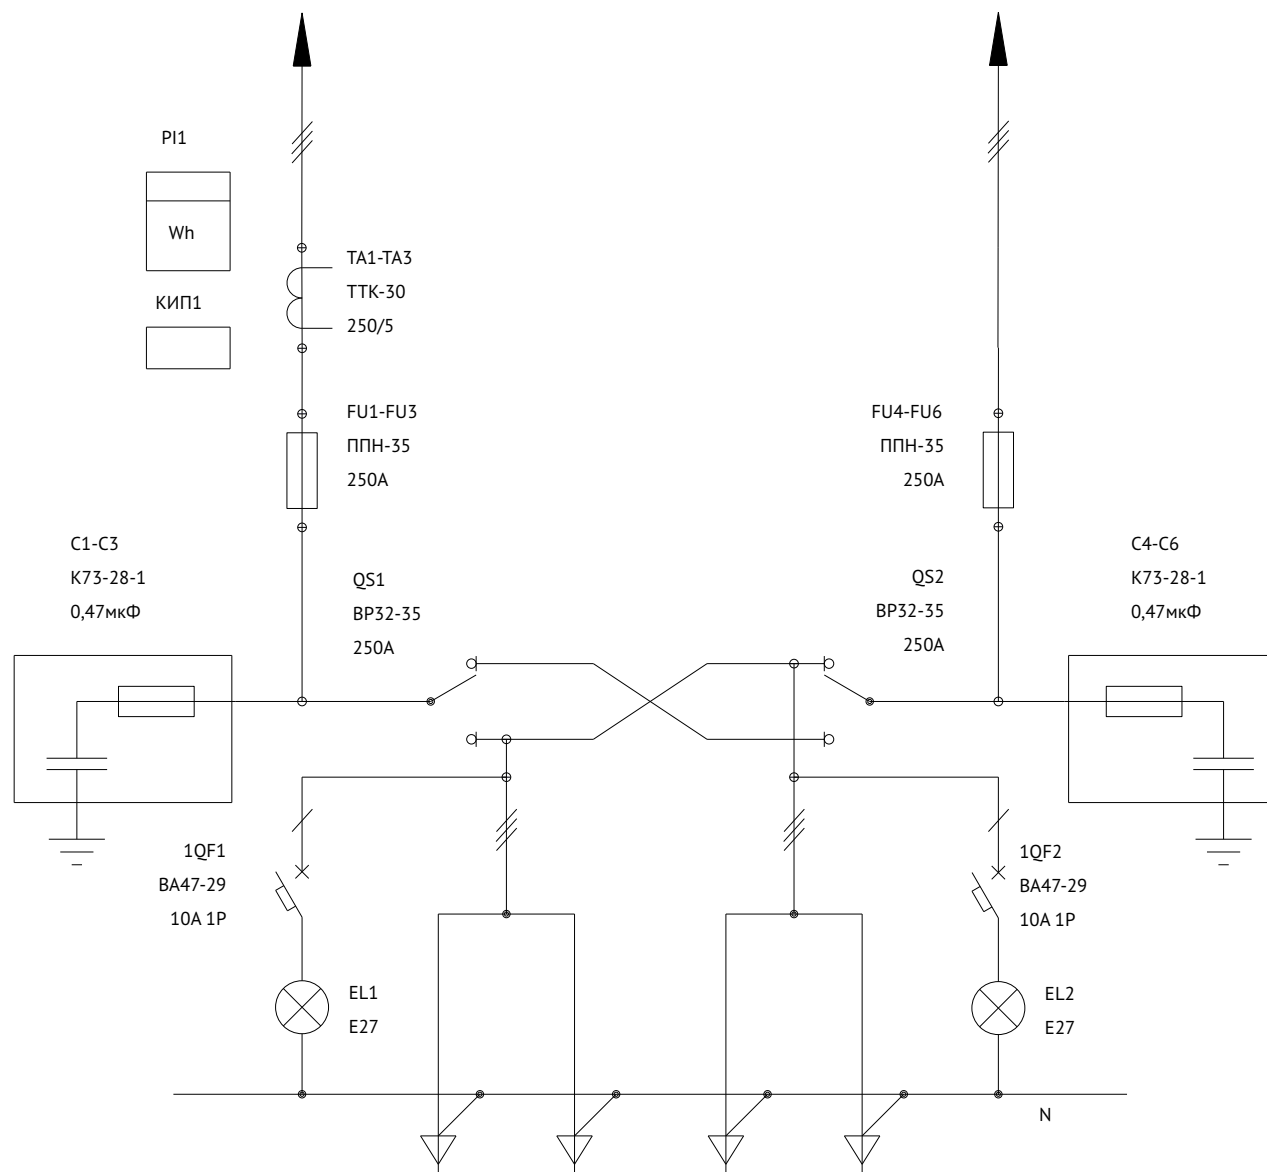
PI1

Wh

КИП1

TA1-TA3
ТТК-30
250/5

FU1-FU3
ППН-35
250A

FU4-FU6
ППН-35
250A

C1-C3
К73-28-1
0,47мкФ

QS1
ВР32-35
250A

QS2
ВР32-35
250A

C4-C6
К73-28-1
0,47мкФ

1QF1
ВА47-29
10А 1Р

1QF2
ВА47-29
10А 1Р

EL1
E27

EL2
E27

N